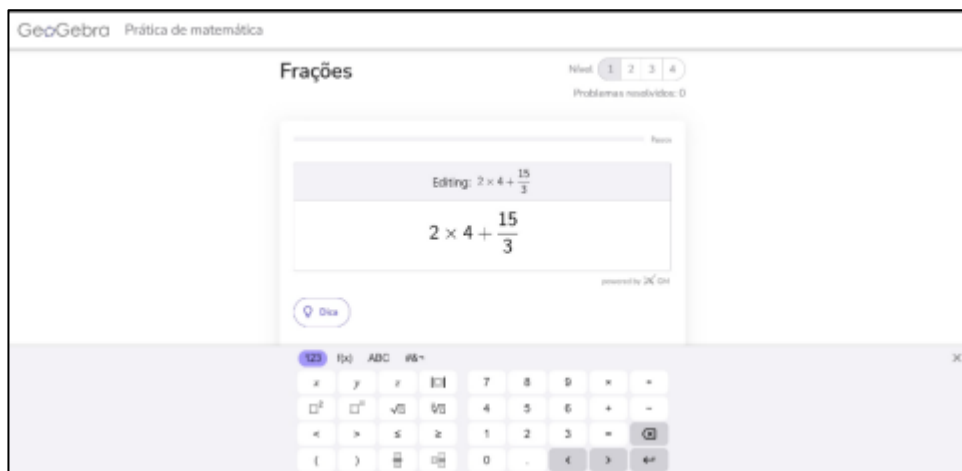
GeoGebra Prática de matemática

Frações

Nível 1 2 3 4

Problemas resolvidos: 0

Passo

Editing: $2 \times 4 + \frac{15}{3}$

$2 \times 4 + \frac{15}{3}$

powered by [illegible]

Dica

123 f(x) ABC #&¬

| x | y | z | $|\square|$ | 7 | 8 | 9 | × | ÷ |
|---|---|---|---|---|---|---|---|---|
| $\square^2$ | $\square^n$ | $\sqrt{\square}$ | $\sqrt[n]{\square}$ | 4 | 5 | 6 | + | − |
| < | > | ≤ | ≥ | 1 | 2 | 3 | = | ⌫ |
| ( | ) | $\frac{\square}{\square}$ | $\square\frac{\square}{\square}$ | 0 | . | < | > | ↵ |

×